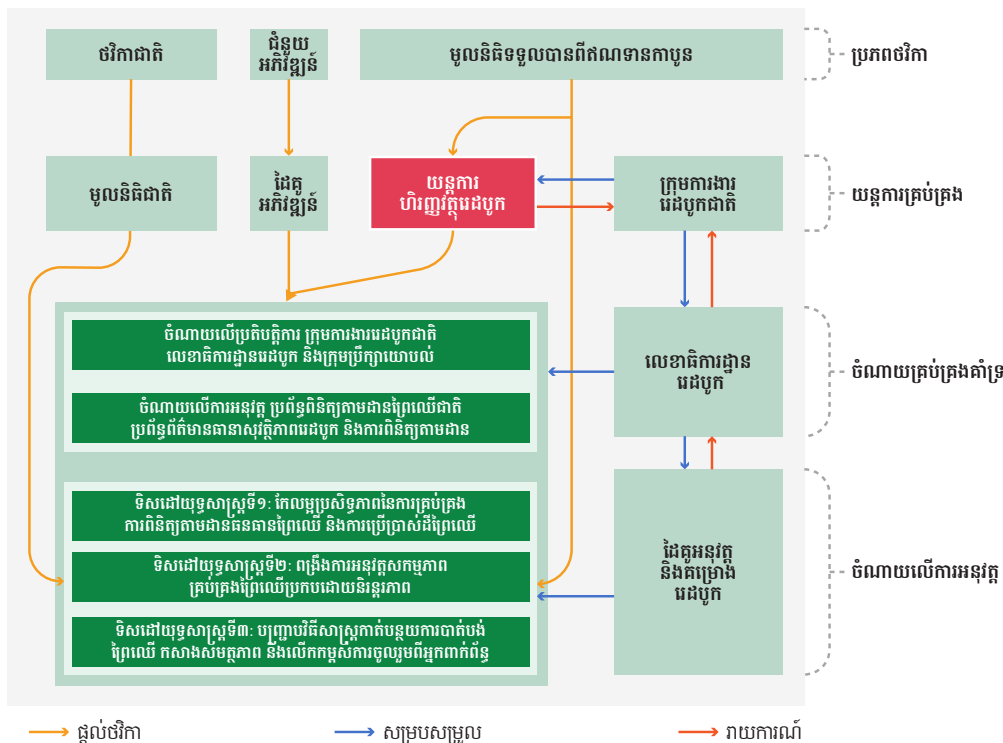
ថវិកាជាតិ

ជំនួយអភិវឌ្ឍន៍

មូលនិធិទទួលបានពីឥណទានកាបូន

ប្រភពថវិកា

មូលនិធិជាតិ

ដៃគូអភិវឌ្ឍន៍

យន្តការហិរញ្ញវត្ថុរេដបូក

ក្រុមការងាររេដបូកជាតិ

យន្តការគ្រប់គ្រង

ចំណាយលើប្រតិបត្តិការ ក្រុមការងាររេដបូកជាតិ លេខាធិការដ្ឋានរេដបូក និងក្រុមប្រឹក្សាយោបល់

ចំណាយលើការអនុវត្ត ប្រព័ន្ធពិនិត្យតាមដានព្រៃឈើជាតិ ប្រព័ន្ធព័ត៌មានធានាសុវត្ថិភាពរេដបូក និងការពិនិត្យតាមដាន

លេខាធិការដ្ឋានរេដបូក

ចំណាយគ្រប់គ្រងគាំទ្រ

ទិសដៅយុទ្ធសាស្ត្រទី១: កែលម្អប្រសិទ្ធភាពនៃការគ្រប់គ្រង ការពិនិត្យតាមដានធនធានព្រៃឈើ និងការប្រើប្រាស់ដីព្រៃឈើ

ទិសដៅយុទ្ធសាស្ត្រទី២: ពង្រឹងការអនុវត្តសកម្មភាពគ្រប់គ្រងព្រៃឈើប្រកបដោយនិរន្តរភាព

ទិសដៅយុទ្ធសាស្ត្រទី៣: បញ្ជ្រាបវិធីសាស្ត្រកាត់បន្ថយការបាត់បង់ព្រៃឈើ កសាងសមត្ថភាព និងលើកកម្ពស់ការចូលរួមពីអ្នកពាក់ព័ន្ធ

ដៃគូអនុវត្ត និងគម្រោងរេដបូក

ចំណាយលើការអនុវត្ត

ផ្តល់ថវិកា

សម្របសម្រួល

រាយការណ៍